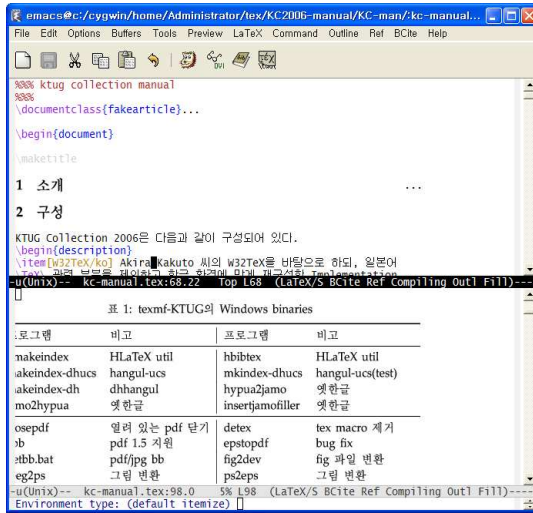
emacs@c:/cygwin/home/Administrator/tex/KC2006-manual/KC-man/:kc-manual...

File Edit Options Buffers Tools Preview LaTeX Command Outline Ref BCite Help

%%% ktug collection manual
%%%
\documentclass{fakearticle}...

\begin{document}

\maketitle

1 소개 ...

2 구성

KTUG Collection 2006은 다음과 같이 구성되어 있다.
\begin{description}
\item[W32TeX/ko] Akira Kakuto 씨의 W32TeX을 바탕으로 하되, 일본어
\TeX 관련 부분을 제외하고 한글 환경에 맞게 재구성한 Implementation

-u(Unix)-- kc-manual.tex:68.22 Top L68 (LaTeX/S BCite Ref Compiling Outl Fill)----

표 1: texmf-KTUG의 Windows binaries

| 프로그램 | 비고 | 프로그램 | 비고 |
|---|---|---|---|
| makeindex | HLaTeX util | hbibtex | HLaTeX util |
| akeindex-dhucs | hangul-ucs | mkindex-dhucs | hangul-ucs(test) |
| akeindex-dh | dhhangul | hypua2jamo | 옛한글 |
| mo2hypua | 옛한글 | insertjamofiller | 옛한글 |
| osepdf | 열려 있는 pdf 닫기 | detex | tex macro 제거 |
| b | pdf 1.5 지원 | epstopdf | bug fix |
| etbb.bat | pdf/jpg bb | fig2dev | fig 파일 변환 |
| eg2ps | 그림 변환 | ps2eps | 그림 변환 |

-u(Unix)-- kc-manual.tex:98.0 5% L98 (LaTeX/S BCite Ref Compiling Outl Fill)----
Environment type: (default itemize)